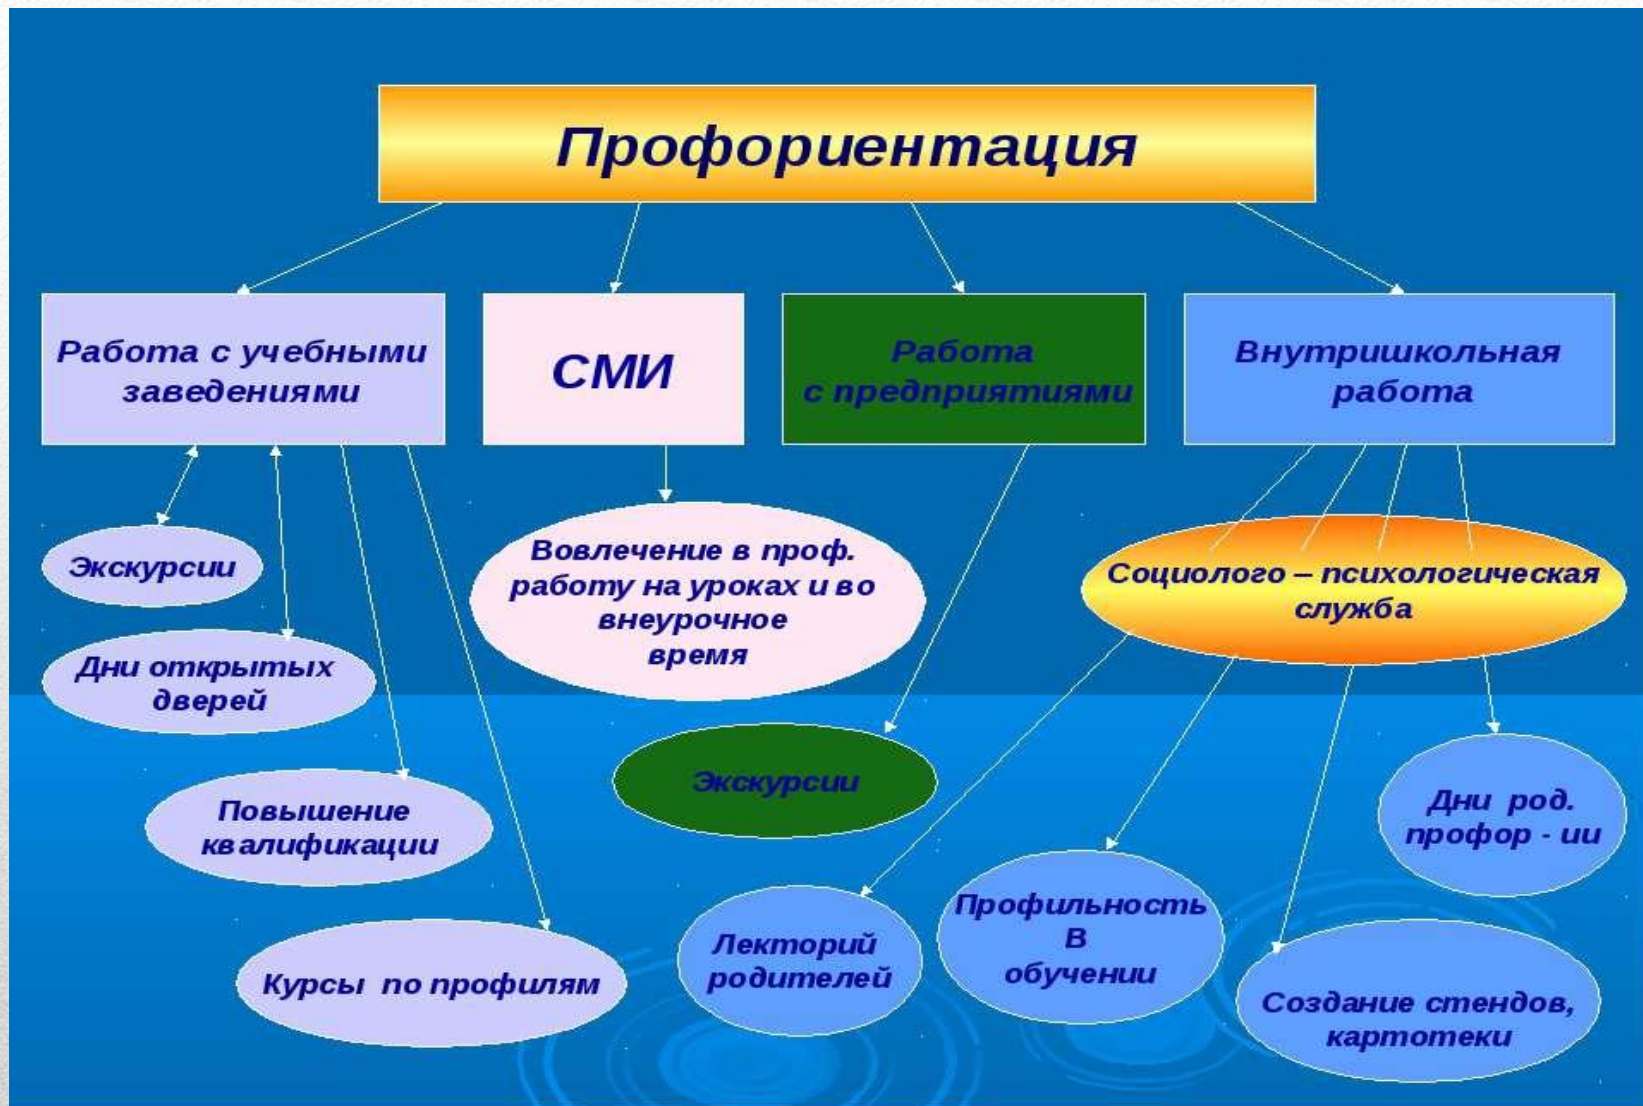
Профориентация

Работа с учебными заведениями

СМИ

Работа с предприятиями

Внутришкольная работа

Экскурсии

Дни открытых дверей

Повышение квалификации

Курсы по профилям

Вовлечение в проф. работу на уроках и во внеурочное время

Экскурсии

Социолого – психологическая служба

Лекторий родителей

Профильность В обучении

Создание стендов, картотеки

Дни род. профор - ии